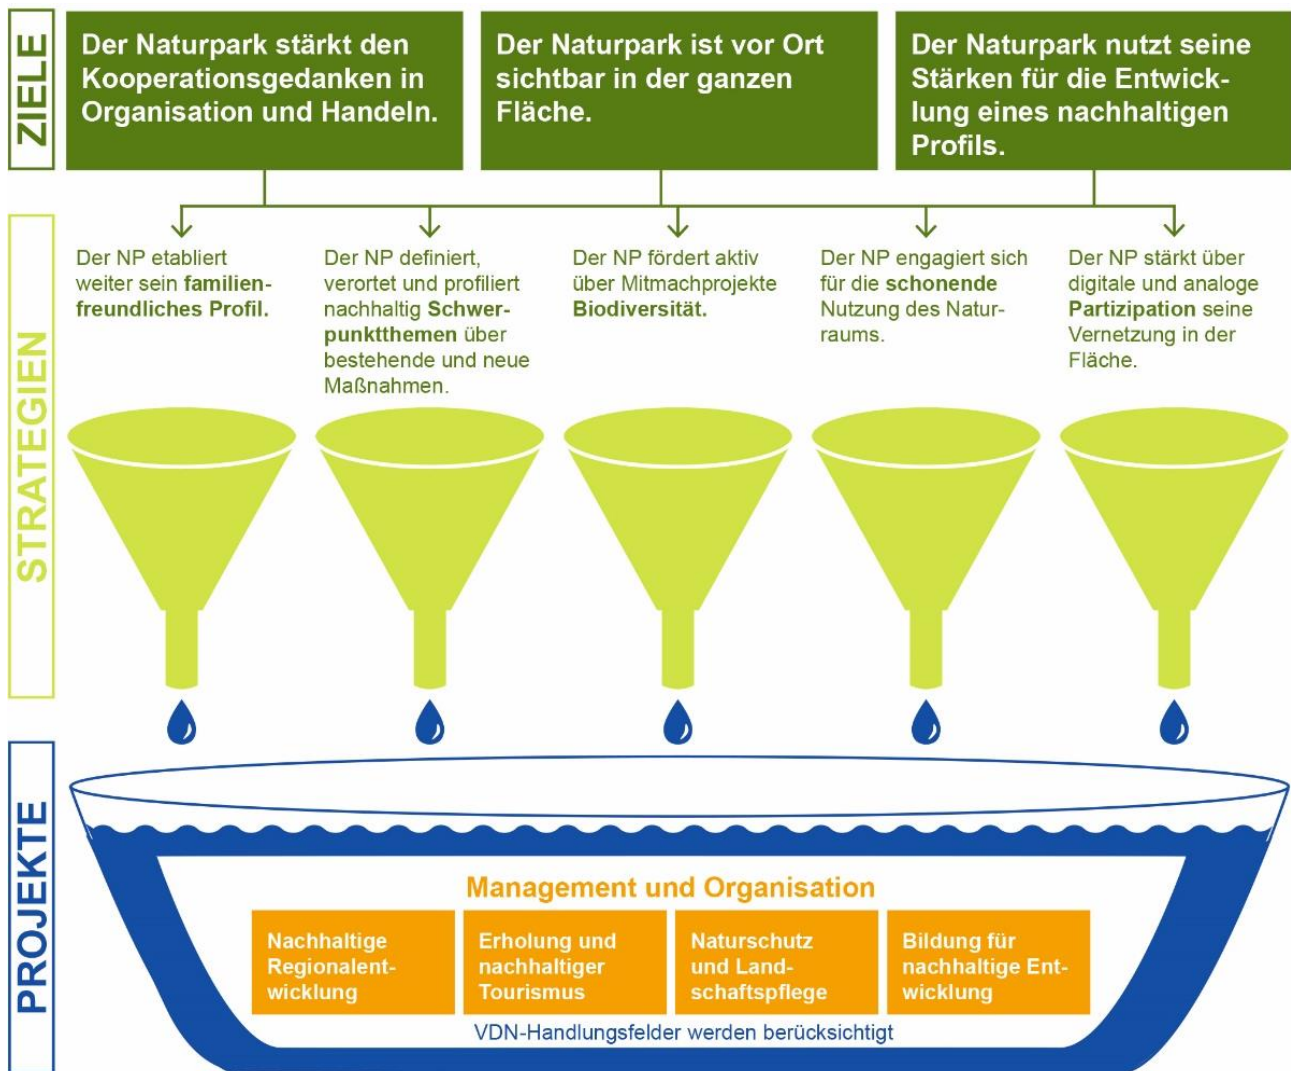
ZIELE

Der Naturpark stärkt den Kooperationsgedanken in Organisation und Handeln.

Der Naturpark ist vor Ort sichtbar in der ganzen Fläche.

Der Naturpark nutzt seine Stärken für die Entwicklung eines nachhaltigen Profils.

STRATEGIEN

Der NP etabliert weiter sein familienfreundliches Profil.

Der NP definiert, verortet und profiliert nachhaltig Schwerpunktthemen über bestehende und neue Maßnahmen.

Der NP fördert aktiv über Mitmachprojekte Biodiversität.

Der NP engagiert sich für die schonende Nutzung des Naturraums.

Der NP stärkt über digitale und analoge Partizipation seine Vernetzung in der Fläche.

PROJEKTE

Management und Organisation

Nachhaltige Regionalentwicklung

Erholung und nachhaltiger Tourismus

Naturschutz und Landschaftspflege

Bildung für nachhaltige Entwicklung

VDN-Handlungsfelder werden berücksichtigt